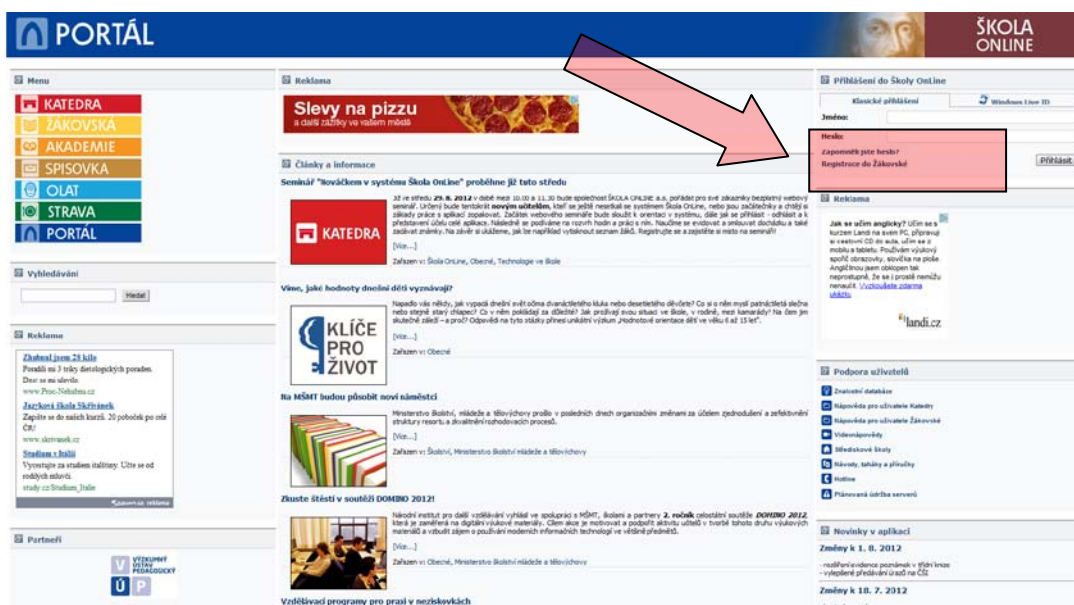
PORTÁL

ŠKOLA ONLINE

Menu

KATEDRA
ŽÁKOVSKÁ
AKADEMIE
SPISOVKA
OLAT
STRAVA
PORTÁL

Vyhledávání

Hledat

Reklama

Zhubnul jsem 28 kilo
Poradil mi 3 triky dietologických poradců. Dnes se mi ulevilo.
www.Proc-Nehubnu.cz

Jazyková škola Skřivánek
Zapište se do našich kurzů. 20 poboček po celé ČR!
www.skrivanek.cz

Studium v Itálii
Vycestujte za studiem italštiny. Učte se od rodilých mluvčí.
study.cz/Studium_Italie

Zakomerz reklama

Partneři

VÝZKUMNÝ ÚSTAV PEDAGOGICKÝ
V Ú P

Reklama

Slevy na pizzu
a další zážitky ve vašem městě

Články a informace

Seminář "Nováčkem v systému Škola OnLine" proběhne již tuto středu

Již ve středu 29. 8. 2012 v době mezi 10.00 a 11.30 bude společnost ŠKOLA ONLINE a.s. pořádat pro své zákazníky bezplatný webový seminář. Určený bude tentokrát novým učitelům, kteří se ještě neseznámili se systémem Škola OnLine, nebo jsou začátečníky a chtějí si základy práce s aplikací zopakovat. Začátek webového semináře bude sloužit k orientaci v systému, dále jak se přihlásit - odhlásit a k představení účelu celé aplikace. Následně se podíváme na rozvrh hodin a práci s ním. Naučíme se evidovat a omlouvat docházku a také zadávat známky. Na závěr si ukážeme, jak se například vytisknout seznam žáků. Registrujte se a zajistěte si místo na semináři!

KATEDRA

[více...]

Zařazen v: Škola OnLine, Obecné, Technologie ve škole

Víme, jaké hodnoty dnešní děti vyznávají?

Napadlo vás někdy, jak vypadá dnešní svět očima dvanáctiletého kluka nebo desetileté dívčete? Co si o něm myslí patnáctiletá slečna nebo stejně starý chlapec? Co v něm pokládají za důležité? Jak prožívají svou situaci ve škole, v rodině, mezi kamarády? Na čem jim skutečně záleží – a proč? Odpověď na tyto otázky přinesl unikátní výzkum „Hodnotové orientace dětí ve věku 6 až 15 let".

KLÍČE PRO ŽIVOT

[více...]

Zařazen v: Obecné

Na MŠMT budou působit noví náměstci

Ministerstvo školství, mládeže a tělovýchovy prošlo v posledních dnech organizačními změnami za účelem zjednodušení a zefektivnění struktury resortu a zkvalitnění rozhodovacích procesů.

[více...]

Zařazen v: Školství, Ministerstvo školství mládeže a tělovýchovy

Zkuste štěstí v soutěži DOMINO 2012!

Národní institut pro další vzdělávání vyhlásil ve spolupráci s MŠMT, školami a partnery 2. ročník celostátní soutěže DOMINO 2012, která je zaměřená na digitální výukové materiály. Cílem akce je motivovat a podpořit aktivitu učitelů v tvorbě tohoto druhu výukových materiálů a vzbudit zájem o používání moderních informačních technologií ve většině předmětů.

[více...]

Zařazen v: Obecné, Ministerstvo školství mládeže a tělovýchovy

Vzdělávací programy pro praxi v neziskovkách

Přihlášení do Školy OnLine

Klasické přihlášení
Windows Live ID

Jméno:
Heslo:
Zapomněli jste heslo?
Registrace do Žákovské

Přihlásit

Reklama

Jak se učím anglicky? Učím se s kurzem Landi na svém PC, přehrávají si cestovní CD do auta, učím se z mobilu a tabletu. Používám výukový spořič obrazovky, slovíčka na ploše. Angličtinou jsem obklopen tak nepozorovaně, že se i prostě nemůžu nenaučit. Vyzkoušejte zdarma ukázku.

landi.cz

Podpora uživatelů

Znalostní databáze
Nápověda pro uživatele Katedry
Nápověda pro uživatele Žákovské
Videonápovědy
Středisková škola
Návody, taháky a příručky
Hotline
Plánovaná údržba serverů

Novinky v aplikaci

Změny k 1. 8. 2012

- rozšíření evidence poznámek v třídní knize
- vylepšené předávání úrazů na ČŠI

Změny k 18. 7. 2012